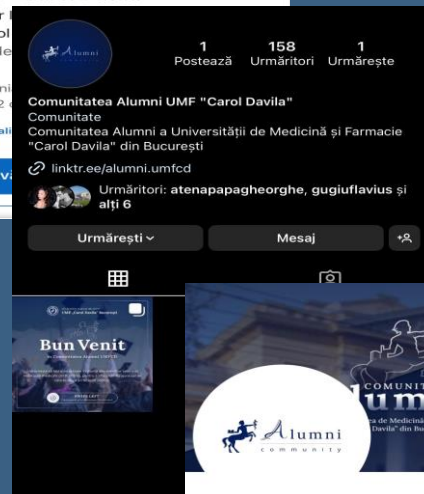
Alumni

1
Postează

158
Urmăritori

1
Urmărește

Comunitatea Alumni UMF "Carol Davila"
Comunitate
Comunitatea Alumni a Universității de Medicină și Farmacie "Carol Davila" din București
linktr.ee/alumni.umfcd

Urmăritori: atenapapagheorghe, gugiuflavius și alți 6

Urmărești
Mesaj

Bun Venit

COMUNITATEA
lumni
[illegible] de Medicină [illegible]
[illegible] Davila" din Bu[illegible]

Alumni
community